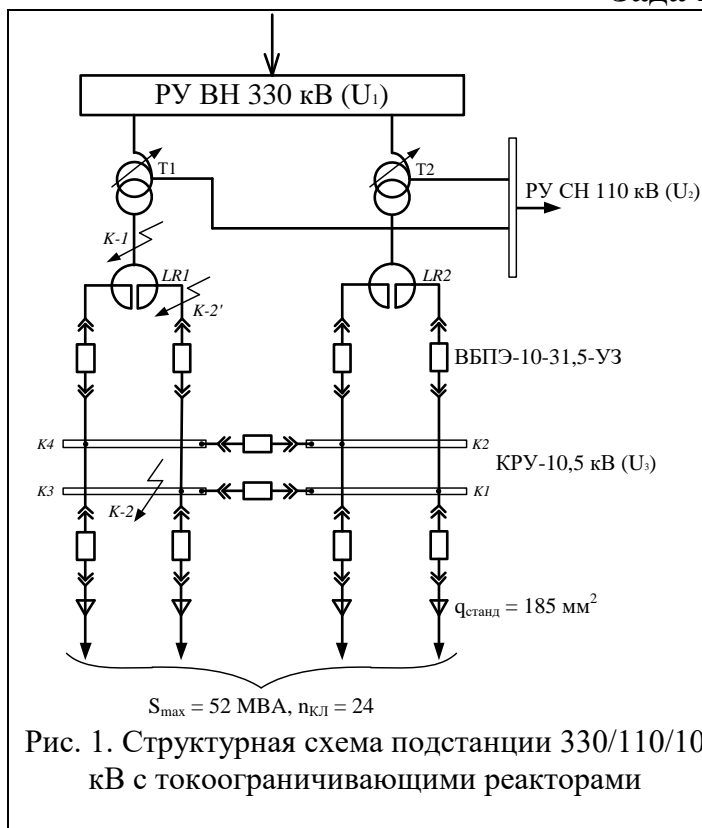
Зада

РУ ВН 330 кВ (U₁)

T1

T2

РУ СН 110 кВ (U₂)

K-1

LR1

LR2

K-2'

ВБПЭ-10-31,5-УЗ

K4

K2

КРУ-10,5 кВ (U₃)

K3

K1

K-2

$q_{станд}$ = 185 мм$^2$

$S_{max}$ = 52 МВА, $n_{КЛ}$ = 24

Рис. 1. Структурная схема подстанции 330/110/10 кВ с токоограничивающими реакторами